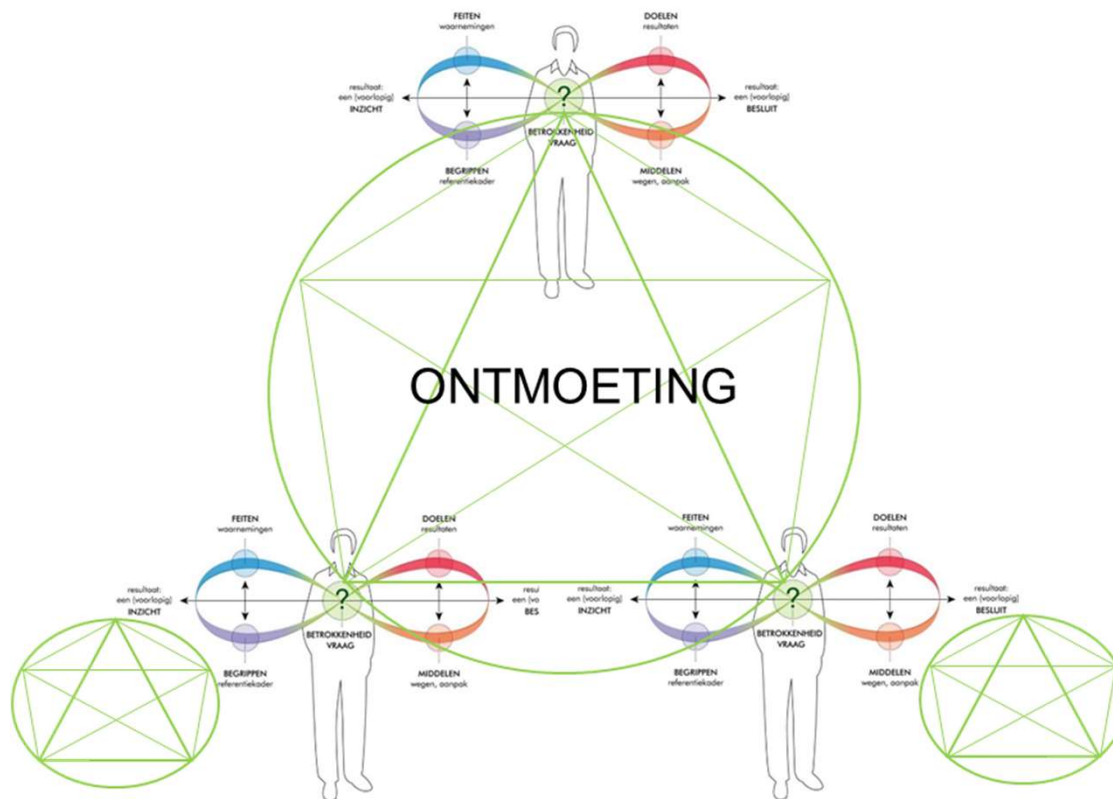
FEITEN
waarnemingen

DOELEN
resultaten

resultaat:
een (voorlopig)
INZICHT

?

resultaat:
een (voorlopig)
BESLUIT

BETROKKENHEID
VRAAG

BEGRIPPEN
referentiekader

MIDDELEN
wegen, aanpak

ONTMOETING

FEITEN
waarnemingen

DOELEN
resultaten

resultaat:
een (voorlopig)
INZICHT

?

resul
een (vo
BES

BETROKKENHEID
VRAAG

BEGRIPPEN
referentiekader

MIDDELEN
wegen, aanpak

FEITEN
waarnemingen

DOELEN
resultaten

resultaat:
een (voorlopig)
INZICHT

?

resultaat:
een (voorlopig)
BESLUIT

BETROKKENHEID
VRAAG

BEGRIPPEN
referentiekader

MIDDELEN
wegen, aanpak